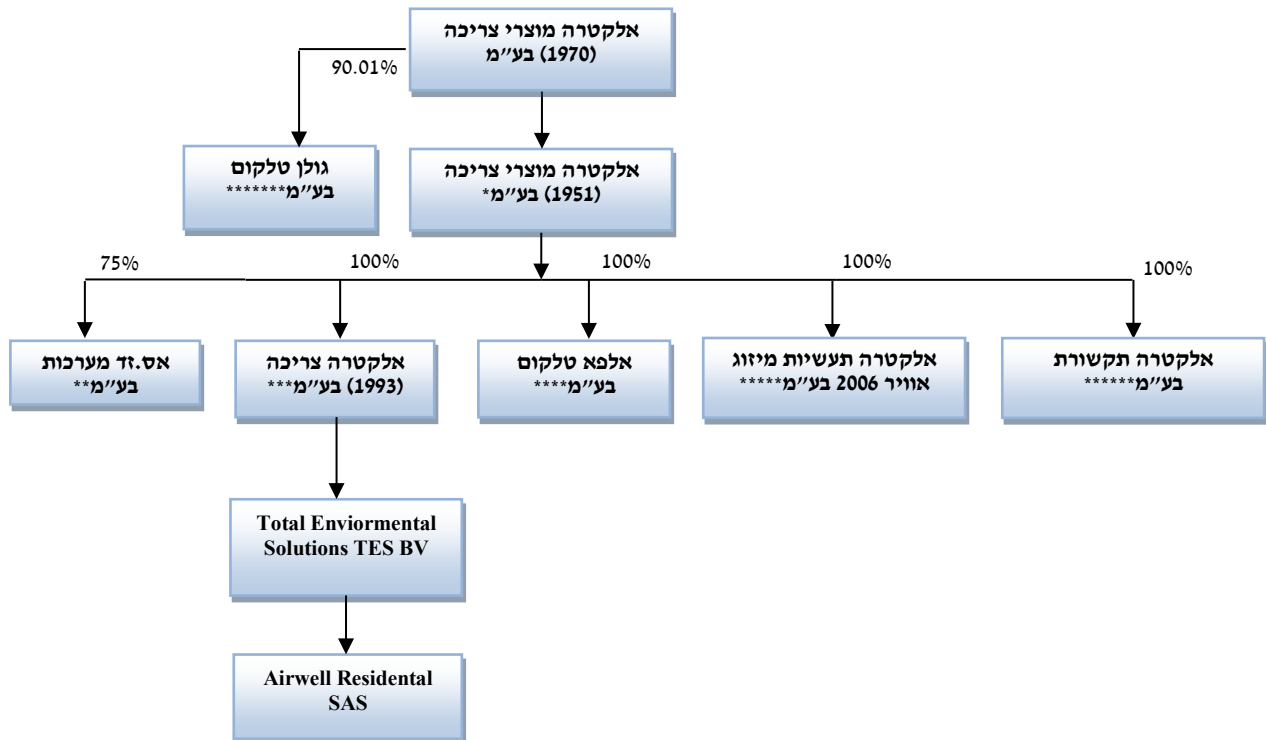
אלקטרה מוצרי צריכה (1970) בע"מ

90.01%

גולן טלקום בע"מ*******

אלקטרה מוצרי צריכה (1951) בע"מ*

75%

100%

100%

100%

100%

אס.זד מערכות בע"מ**

אלקטרה צריכה (1993) בע"מ***

אלפא טלקום בע"מ****

אלקטרה תעשיות מיזוג אוויר 2006 בע"מ*****

אלקטרה תקשורת בע"מ******

Total Enviormental Solutions TES BV

Airwell Residental SAS